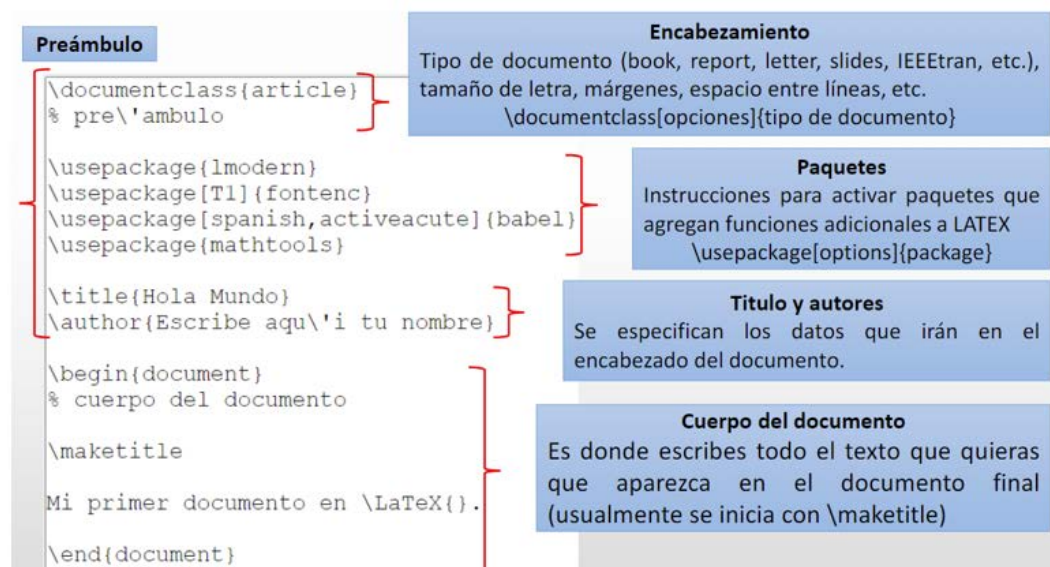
Preámbulo

\documentclass{article}
% pre\'ambulo

\usepackage{lmodern}
\usepackage[T1]{fontenc}
\usepackage[spanish,activeacute]{babel}
\usepackage{mathtools}

\title{Hola Mundo}
\author{Escribe aqu\'i tu nombre}

\begin{document}
% cuerpo del documento

\maketitle

Mi primer documento en \LaTeX{}.

\end{document}

Encabezamiento
Tipo de documento (book, report, letter, slides, IEEEtran, etc.), tamaño de letra, márgenes, espacio entre líneas, etc.
\documentclass[opciones]{tipo de documento}

Paquetes
Instrucciones para activar paquetes que agregan funciones adicionales a LATEX
\usepackage[options]{package}

Titulo y autores
Se especifican los datos que irán en el encabezado del documento.

Cuerpo del documento
Es donde escribes todo el texto que quieras que aparezca en el documento final (usualmente se inicia con \maketitle)